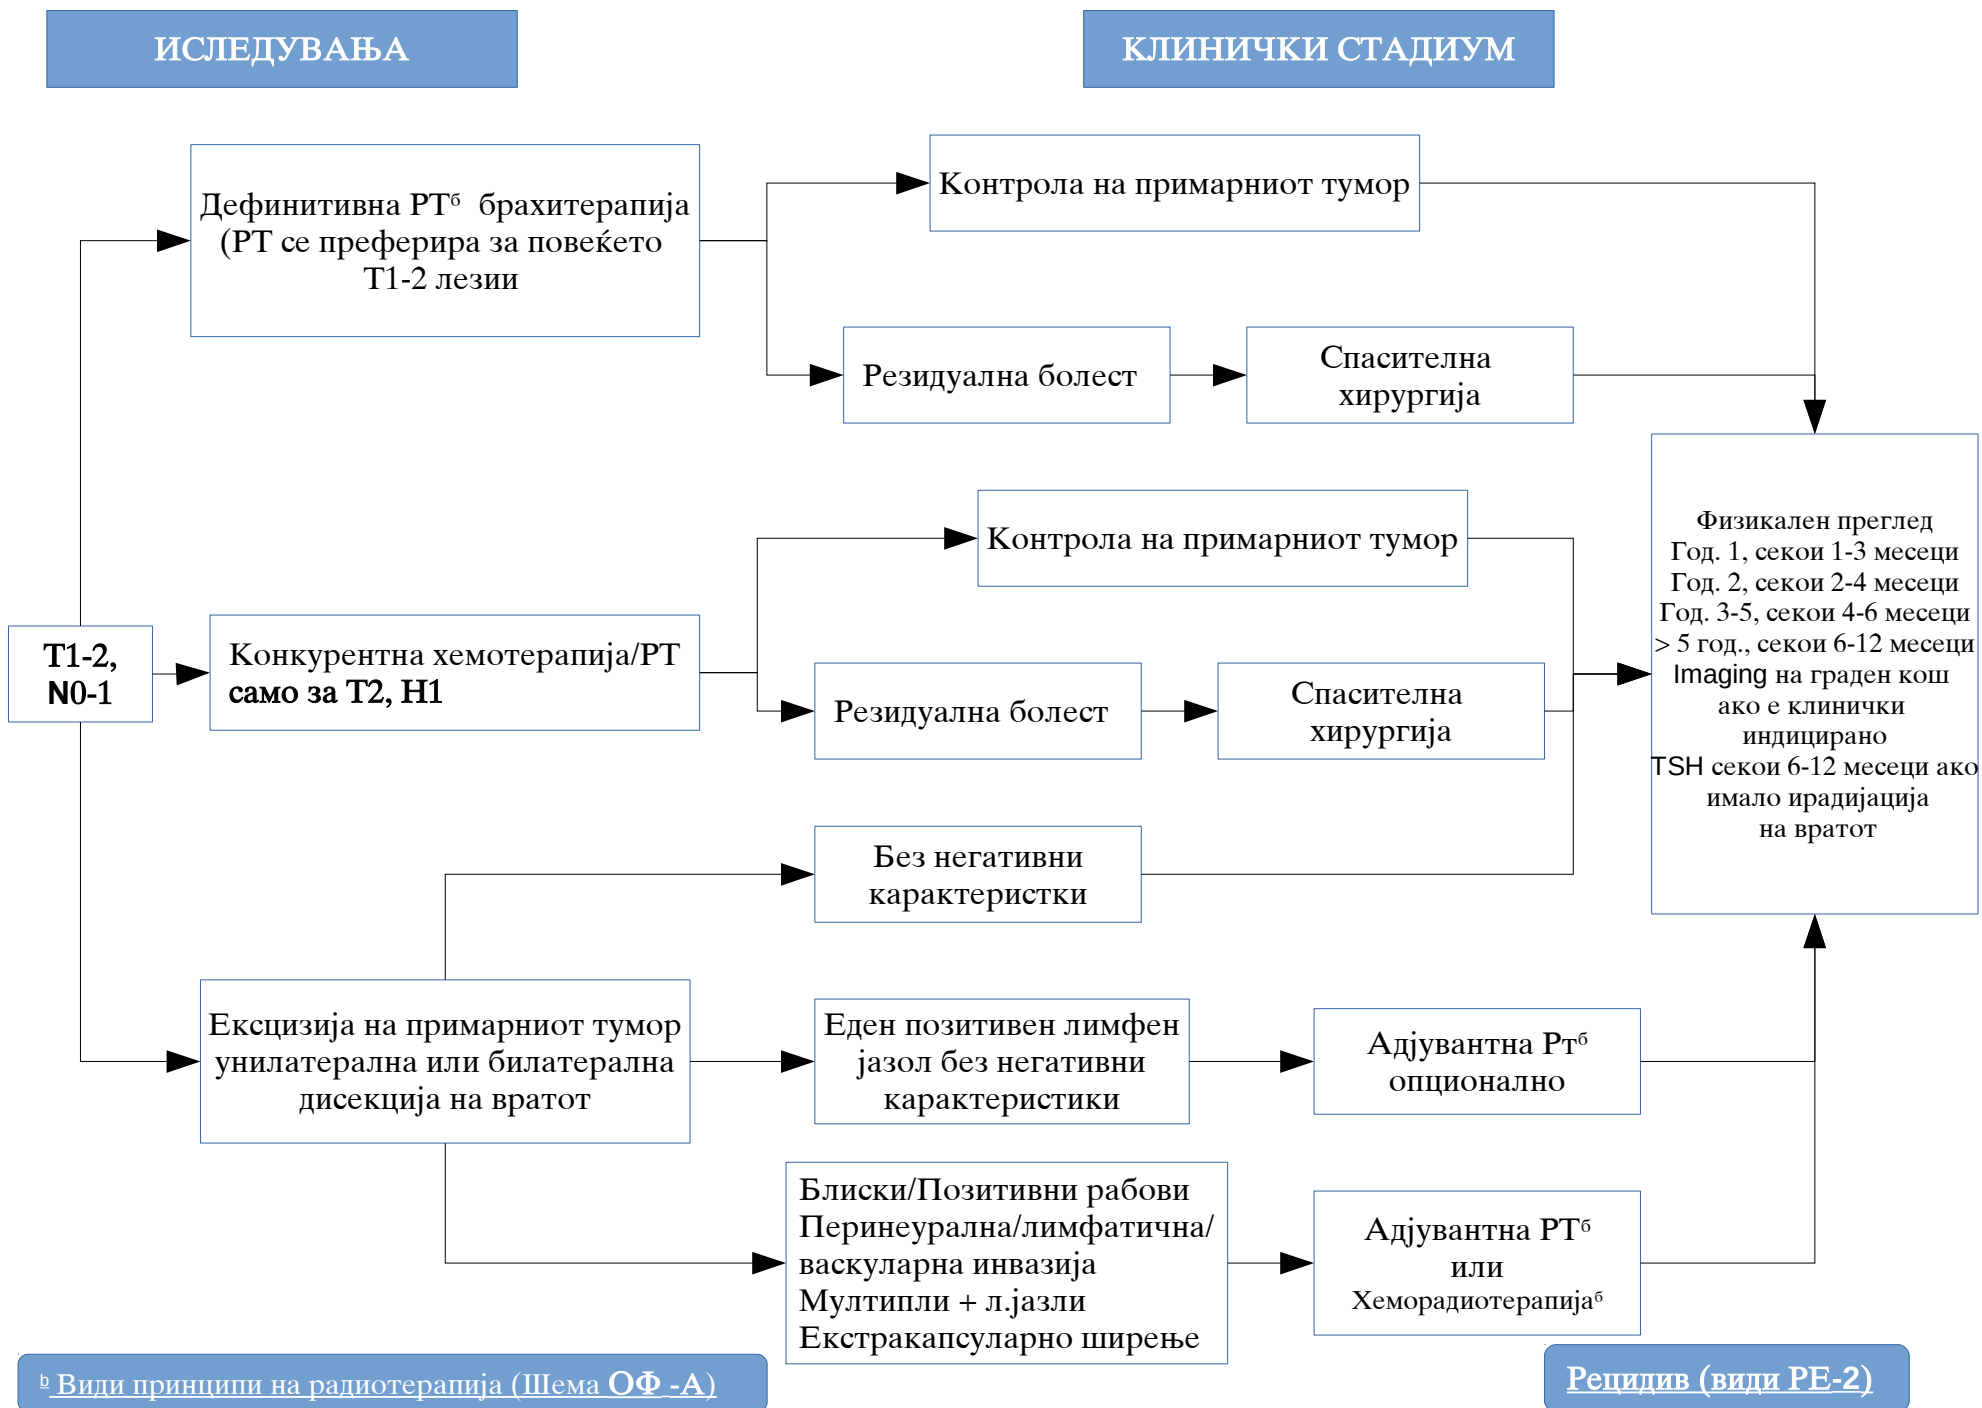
ИСЛЕДУВАЊА

КЛИНИЧКИ СТАДИУМ

Дефинитивна РТ$^{б}$ брахитерапија (РТ се преферира за повеќето Т1-2 лезии

Контрола на примарниот тумор

Резидуална болест

Спасителна хирургија

Т1-2, N0-1

Конкурентна хемотерапија/РТ само за Т2, Н1

Контрола на примарниот тумор

Резидуална болест

Спасителна хирургија

Физикален преглед
Год. 1, секои 1-3 месеци
Год. 2, секои 2-4 месеци
Год. 3-5, секои 4-6 месеци
> 5 год., секои 6-12 месеци
Imaging на граден кош ако е клинички индицирано
TSH секои 6-12 месеци ако имало ирадијација на вратот

Без негативни карактерстки

Ексцизија на примарниот тумор унилатерална или билатерална дисекција на вратот

Еден позитивен лимфен јазол без негативни карактеристики

Адјувантна Рт$^{б}$ опционално

Блиски/Позитивни рабови
Перинеурална/лимфатична/ васкуларна инвазија
Мултипли + л.јазли
Екстракапсуларно ширење

Адјувантна РТ$^{б}$ или Хеморадиотерапија$^{б}$

$^{b}$ Види принципи на радиотерапија (Шема ОФ -А)

Рецидив (види РЕ-2)